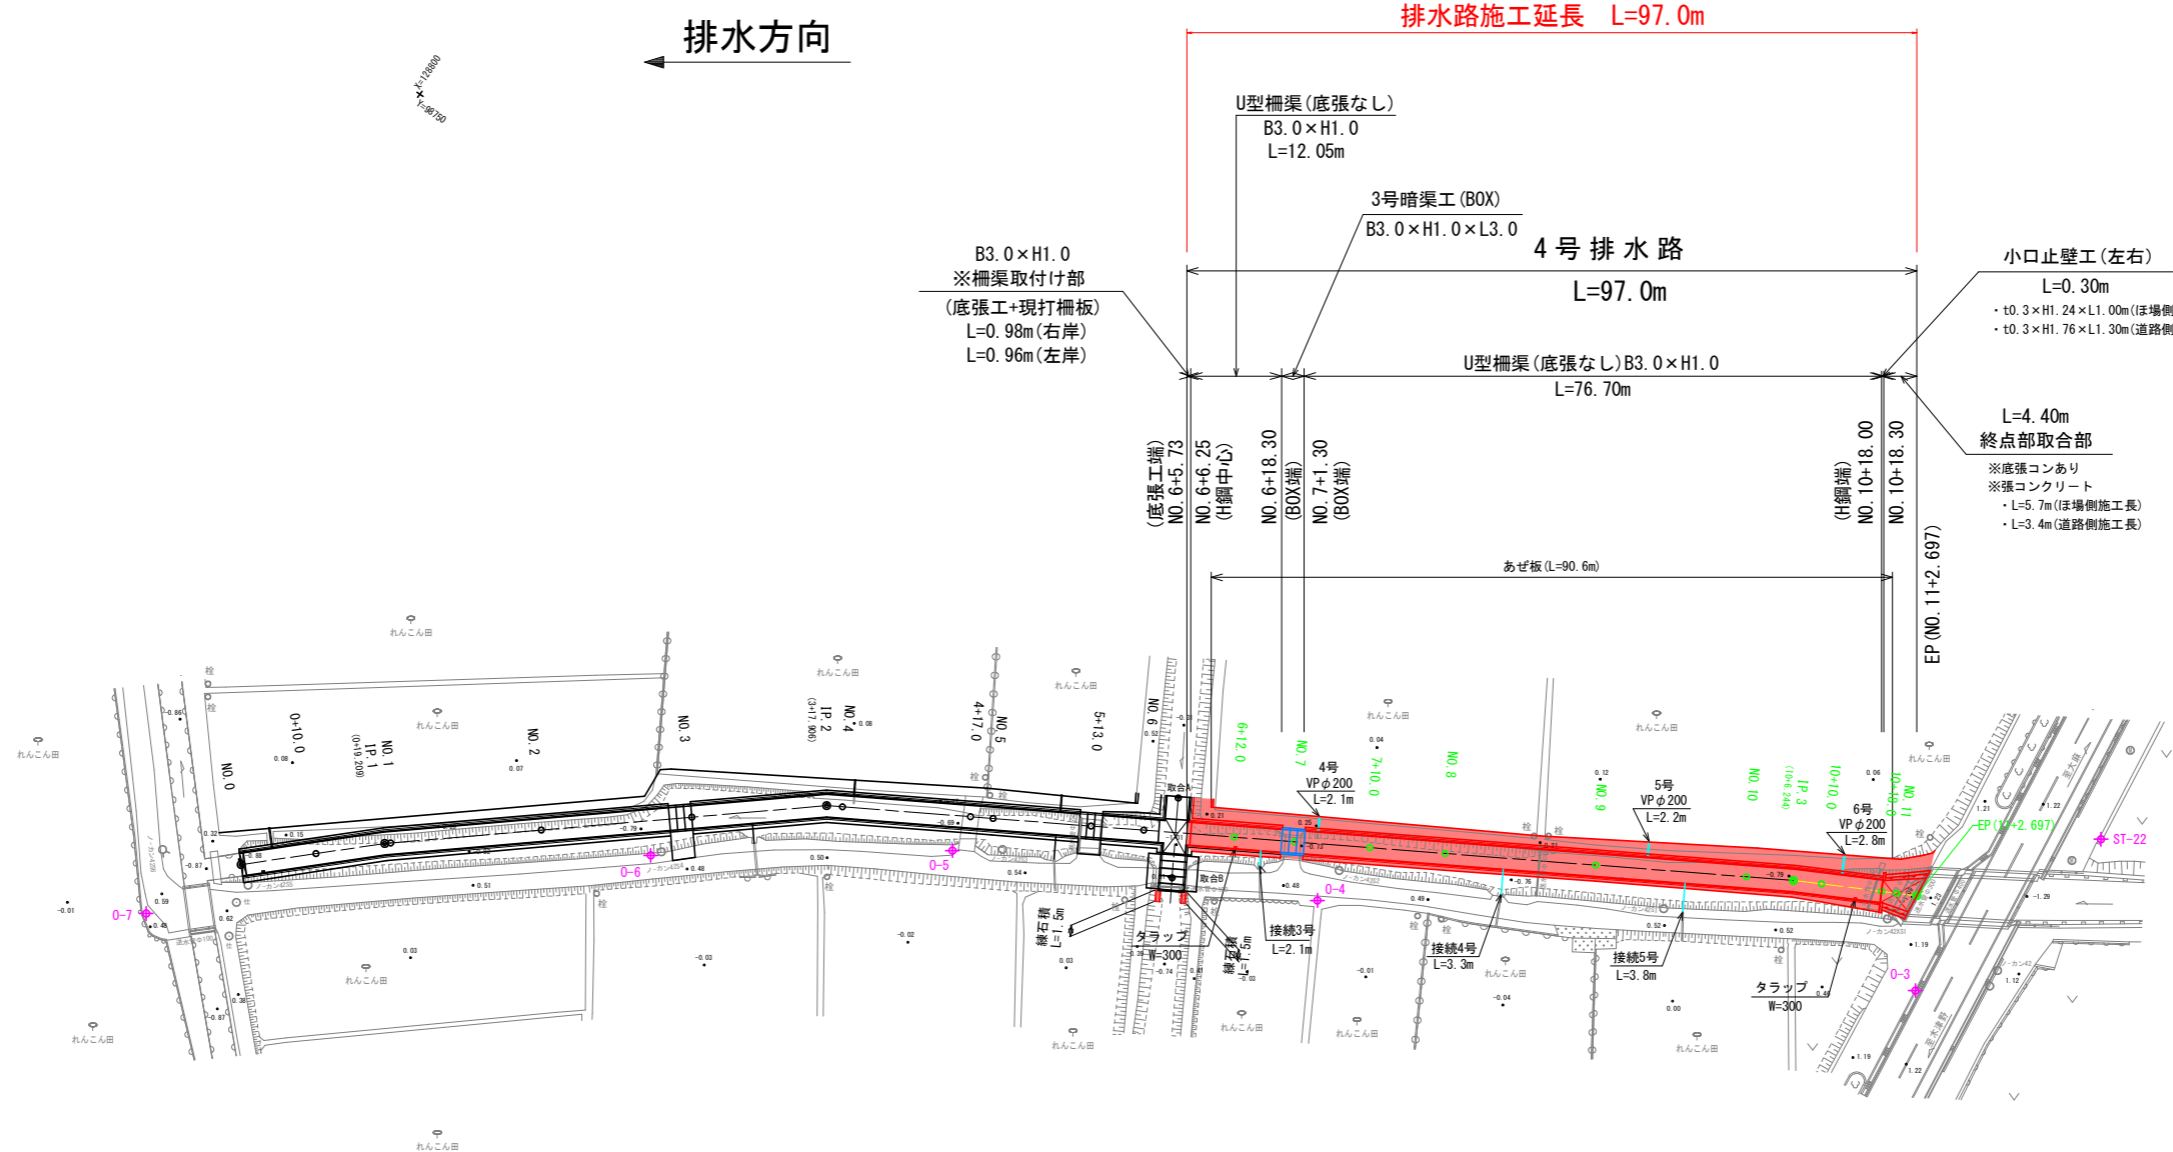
排水方向

排水路施工延長　L=97.0m

X=126800
Y=96750

U型柵渠(底張なし)
B3.0×H1.0
L=12.05m

3号暗渠工(BOX)
B3.0×H1.0×L3.0

4号排水路
L=97.0m

B3.0×H1.0
※柵渠取付け部
(底張工+現打柵板)
L=0.98m(右岸)
L=0.96m(左岸)

小口止壁工(左右)
L=0.30m
・t0.3×H1.24×L1.00m(ほ場側
・t0.3×H1.76×L1.30m(道路側

U型柵渠(底張なし)B3.0×H1.0
L=76.70m

L=4.40m
終点部取合部
※底張コンあり
※張コンクリート
・L=5.7m(ほ場側施工長)
・L=3.4m(道路側施工長)

(底張工端)
NO.6+5.73
NO.6+6.25
(H鋼中心)
NO.6+18.30
(BOX端)
NO.7+1.30
(BOX端)
(H鋼端)
NO.10+18.00
NO.10+18.30
EP(NO.11+2.697)

あぜ板(L=90.6m)

れんこん田
NO.0
0+10.0
NO.1
IP.1
(0+19.209)
NO.2
NO.3
IP.2
(3+17.906)
NO.4
4+17.0
NO.5
5+13.0
NO.6
6+12.0
NO.7
7+10.0
NO.8
NO.9
NO.10
IP.3
(10+6.244)
10+10.0
10+16.0
NO.11

4号
VPφ200
L=2.1m
5号
VPφ200
L=2.2m
6号
VPφ200
L=2.8m

EP(11+2.697)
ST-22
取合B
取合A
0-7
0-6
0-5
0-4
0-3

練石積
L=1.5m
タラップ
W=300
練石積
L=1.5m
接続3号
L=2.1m
接続4号
L=3.3m
接続5号
L=3.8m
タラップ
W=300

栓